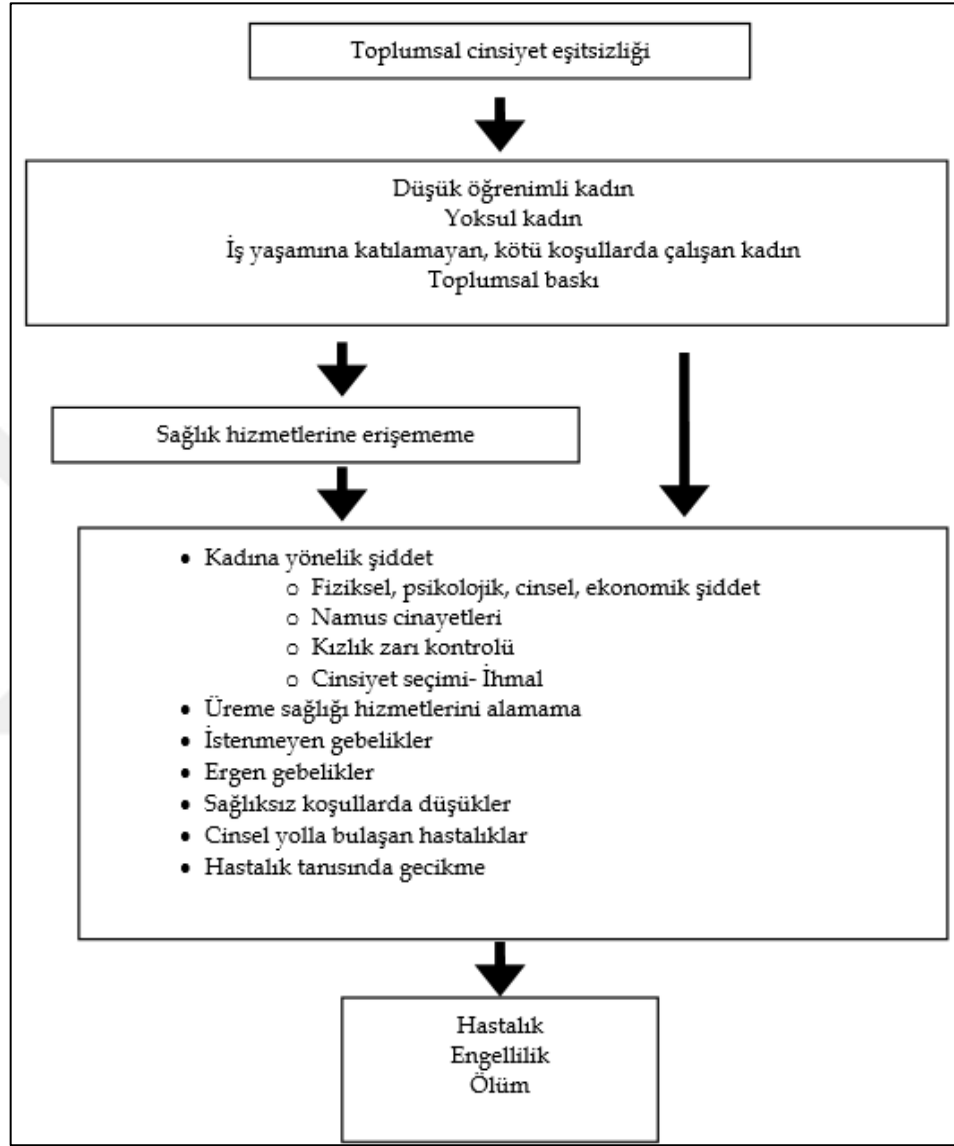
Toplumsal cinsiyet eşitsizliği

Düşük öğrenimli kadın
Yoksul kadın
İş yaşamına katılamayan, kötü koşullarda çalışan kadın
Toplumsal baskı

Sağlık hizmetlerine erişememe

- Kadına yönelik şiddet
  - Fiziksel, psikolojik, cinsel, ekonomik şiddet
  - Namus cinayetleri
  - Kızlık zarı kontrolü
  - Cinsiyet seçimi- İhmal
- Üreme sağlığı hizmetlerini alamama
- İstenmeyen gebelikler
- Ergen gebelikler
- Sağlıksız koşullarda düşükler
- Cinsel yolla bulaşan hastalıklar
- Hastalık tanısında gecikme

Hastalık
Engellilik
Ölüm